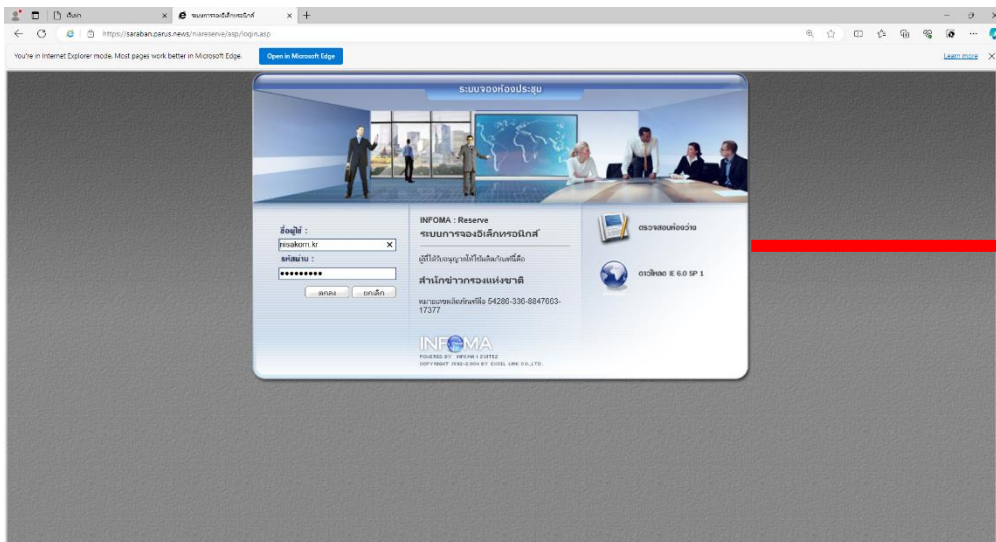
เริ่มต้น
ระบบการจองอิเล็กทรอนิกส์
https://saraban.parus.news/nareserve/asp/login.asp

You're in Internet Explorer mode. Most pages work better in Microsoft Edge.
Open in Microsoft Edge
Learn more

ระบบจองห้องประชุม

ชื่อผู้ใช้ :
nisakorn.kr
รหัสผ่าน :
•••••••••
ตกลง ยกเลิก

INFOMA : Reserve
ระบบการจองอิเล็กทรอนิกส์
ผู้ที่ได้รับอนุญาตให้ใช้ลิขสิทธิ์คือ
สำนักข่าวกรองแห่งชาติ
หมายเลขผลิตภัณฑ์คือ 54286-336-8847603-17377

INFOMA
POWERED BY INFOMA I-SUITE2
COPYRIGHT 2002-2006 BY EXCEL LINK CO.,LTD.

ตรวจสอบห้องว่าง
ดาวน์โหลด IE 6.0 SP 1